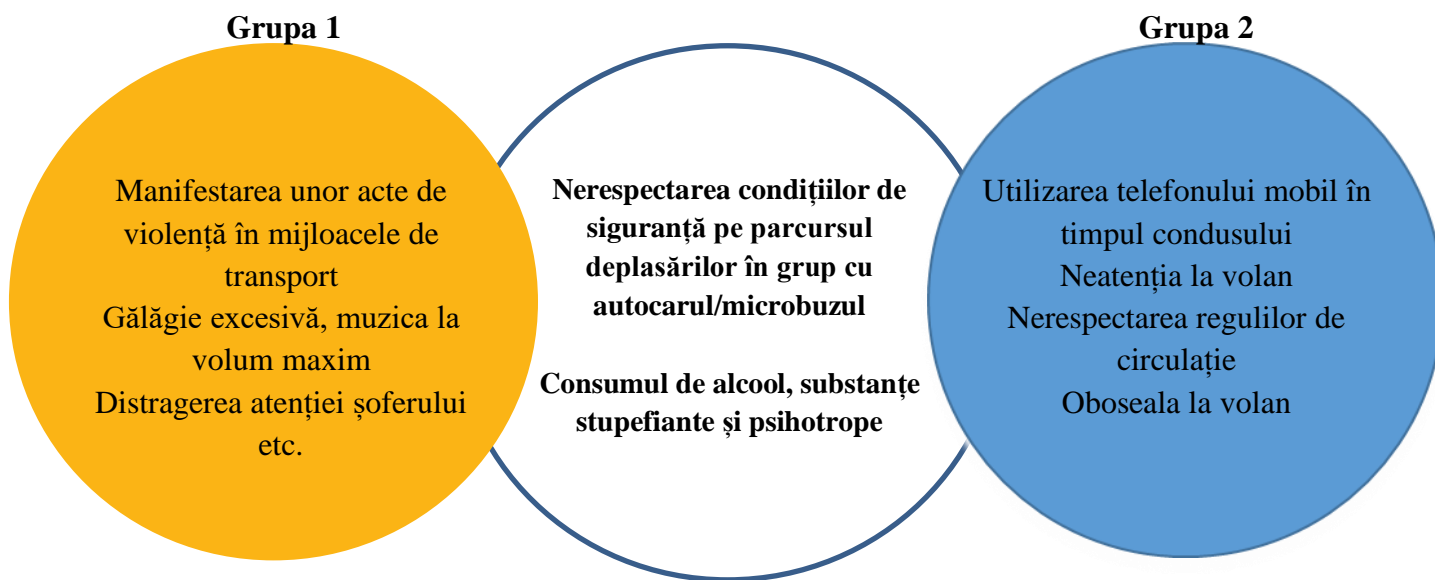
Grupa 1

Manifestarea unor acte de violență în mijloacele de transport
Gălăgie excesivă, muzica la volum maxim
Distragerea atenției șoferului etc.

Nerespectarea condițiilor de siguranță pe parcursul deplasărilor în grup cu autocarul/microbuzul

Consumul de alcool, substanțe stupefiante și psihotrope

Grupa 2

Utilizarea telefonului mobil în timpul condusului
Neatenția la volan
Nerespectarea regulilor de circulație
Oboseala la volan